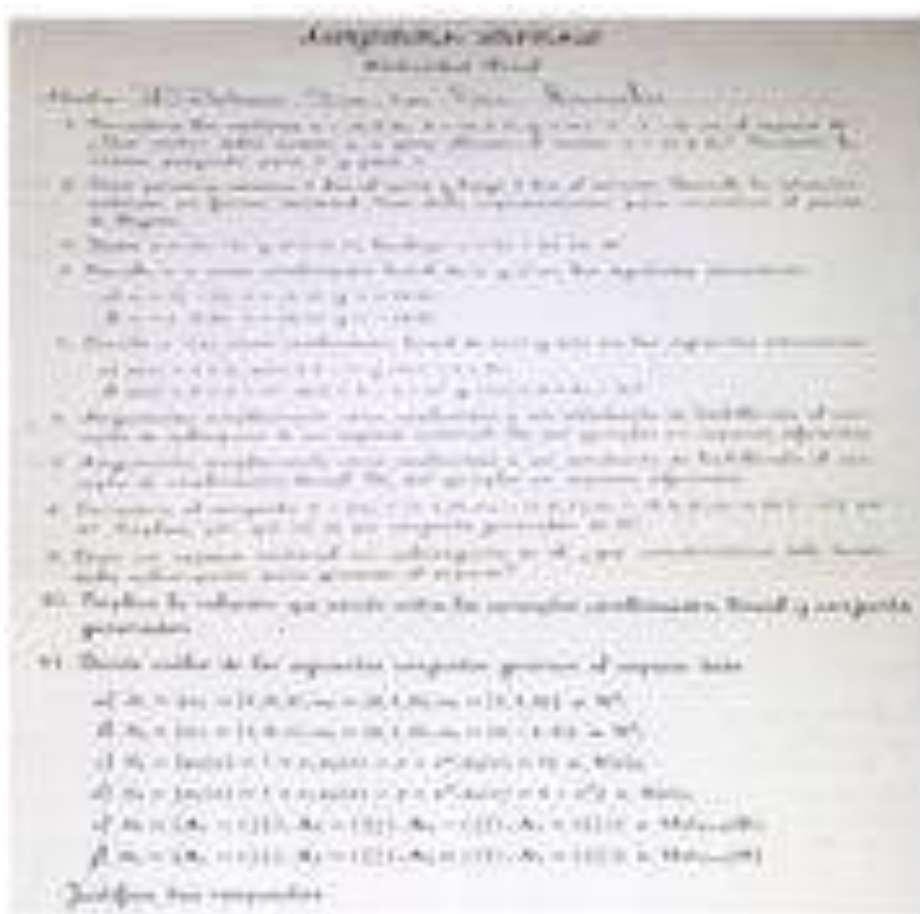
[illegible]

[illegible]

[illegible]

1. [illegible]

2. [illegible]

3. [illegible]

4. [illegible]

a) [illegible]

b) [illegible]

5. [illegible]

a) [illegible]

b) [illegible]

6. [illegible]

7. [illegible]

8. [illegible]

9. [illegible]

10. Explica la relación que existe entre los conceptos combinación lineal y conjunto generador.

11. Decide cuáles de los siguientes conjuntos generan el espacio dado

a) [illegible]

b) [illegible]

c) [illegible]

d) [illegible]

e) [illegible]

f) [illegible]

Justifica tus respuestas.